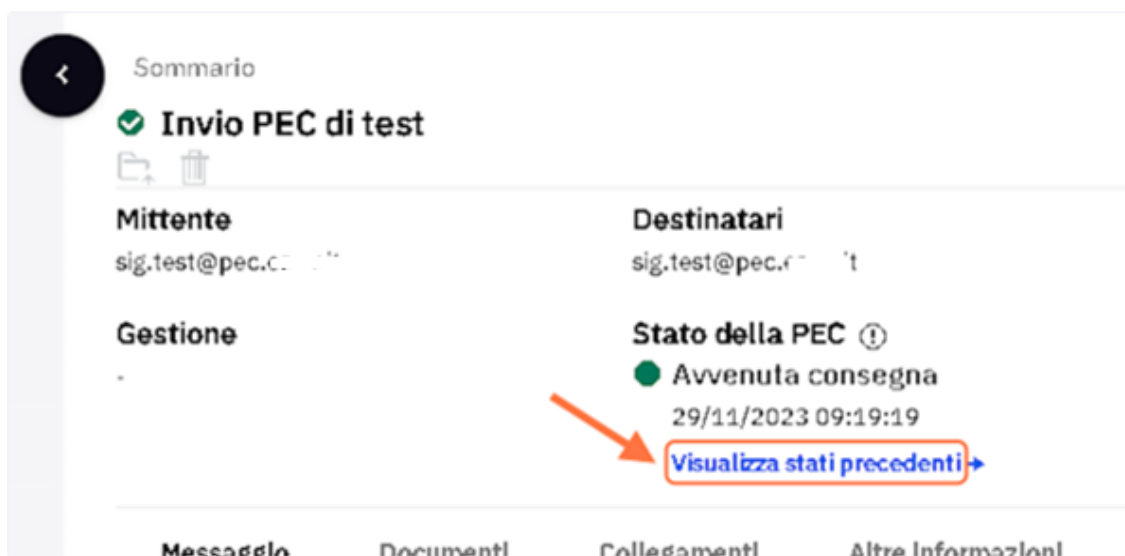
Sommario

Invio PEC di test

Mittente
sig.test@pec.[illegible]

Destinatari
sig.test@pec.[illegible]

Gestione
-

Stato della PEC

Avvenuta consegna
29/11/2023 09:19:19
Visualizza stati precedenti

Messaggio Documenti Collegamenti Altre informazioni